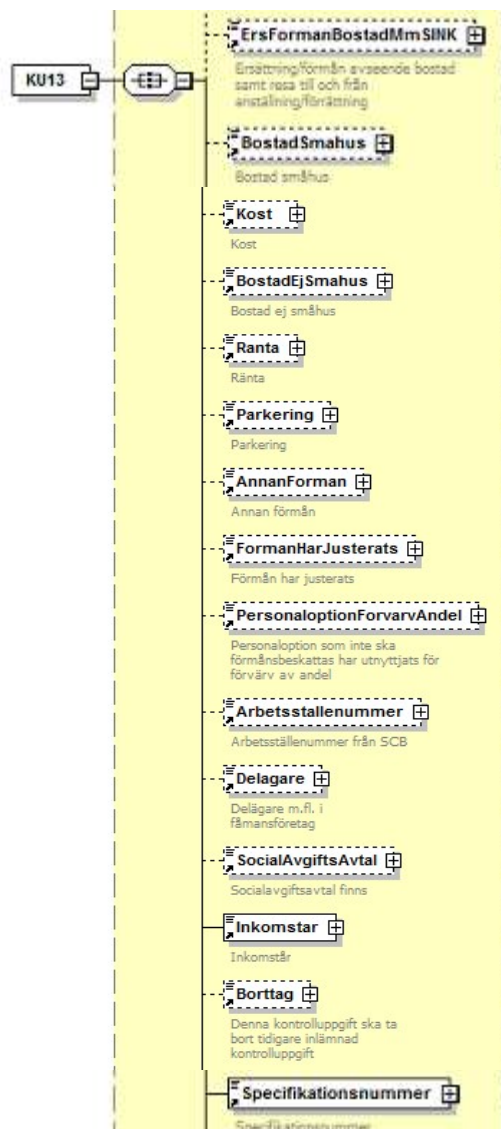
KU13

ErsFormanBostadMmSINK
Ersättning/förmån avseende bostad samt resa till och från anställning/förrättning

BostadSmahus
Bostad småhus

Kost
Kost

BostadEjSmahus
Bostad ej småhus

Ranta
Ränta

Parkering
Parkering

AnnanForman
Annan förmån

FormanHarJusterats
Förmån har justerats

PersonaloptionForvarvAndel
Personaloption som inte ska förmånsbeskattas har utnyttjats för förvärv av andel

Arbetsstallenummer
Arbetsställenummer från SCB

Delagare
Delägare m.fl. i fåmansföretag

SocialAvgiftsAvtal
Socialavgiftsavtal finns

Inkomstar
Inkomstår

Borttag
Denna kontrolluppgift ska ta bort tidigare inlämnad kontrolluppgift

Specifikationsnummer
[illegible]